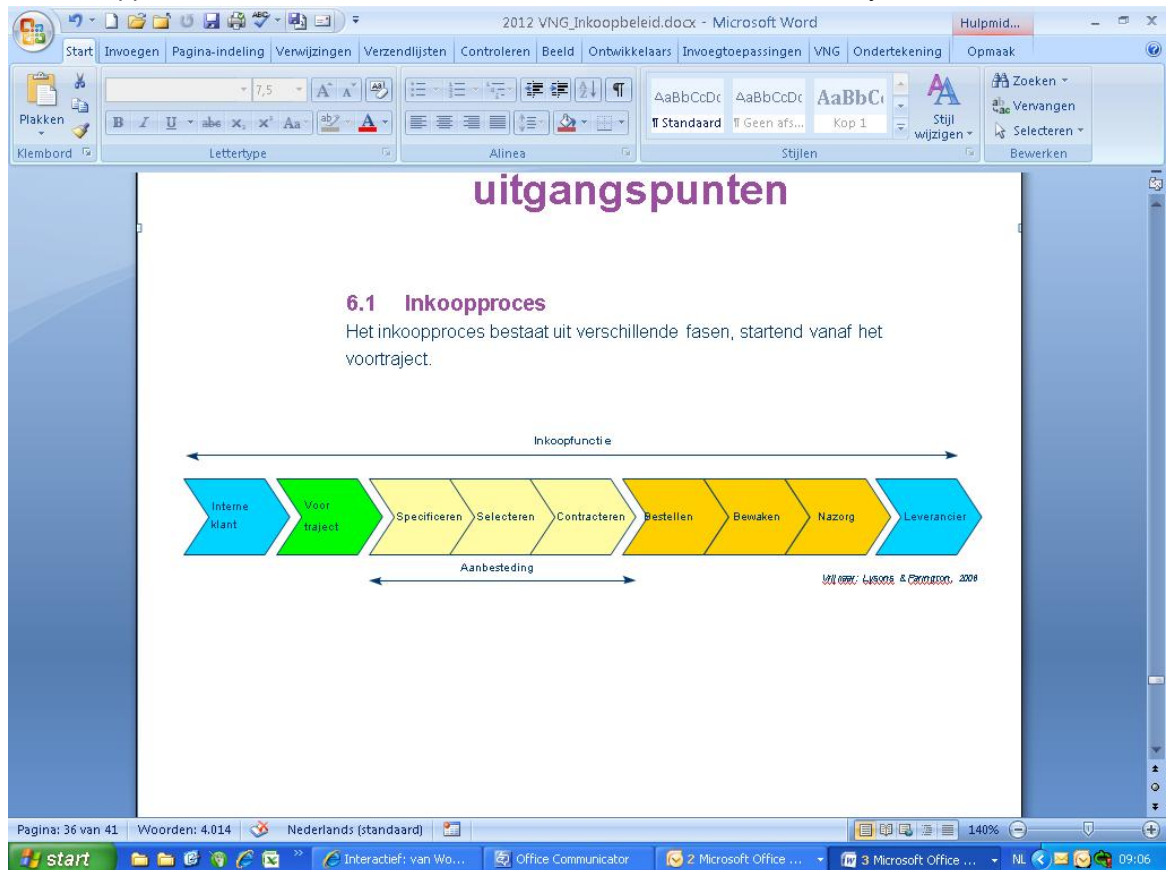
2012 VNG_Inkoopbeleid.docx - Microsoft Word

Hulpmid...

Start | Invoegen | Pagina-indeling | Verwijzingen | Verzendlijsten | Controleren | Beeld | Ontwikkelaars | Invoegtoepassingen | VNG | Ondertekening | Opmaak

Plakken

7,5

AaBbCcDc ¶ Standaard | AaBbCcDc ¶ Geen afs... | AaBbC Kop 1 | Stijl wijzigen

Zoeken | Vervangen | Selecteren

Klembord | Lettertype | Alinea | Stijlen | Bewerken

uitgangspunten

6.1 Inkoopproces

Het inkoopproces bestaat uit verschillende fasen, startend vanaf het voortraject.

Inkoopfunctie

Interne klant | Voor traject | Specificeren | Selecteren | Contracteren | Bestellen | Bewaken | Nazorg | Leverancier

Aanbesteding

Vrij naar: Lysons & Farrington, 2006

Pagina: 36 van 41 | Woorden: 4.014 | Nederlands (standaard) | 140%

start | Interactief: van Wo... | Office Communicator | 2 Microsoft Office ... | 3 Microsoft Office ... | NL | 09:06